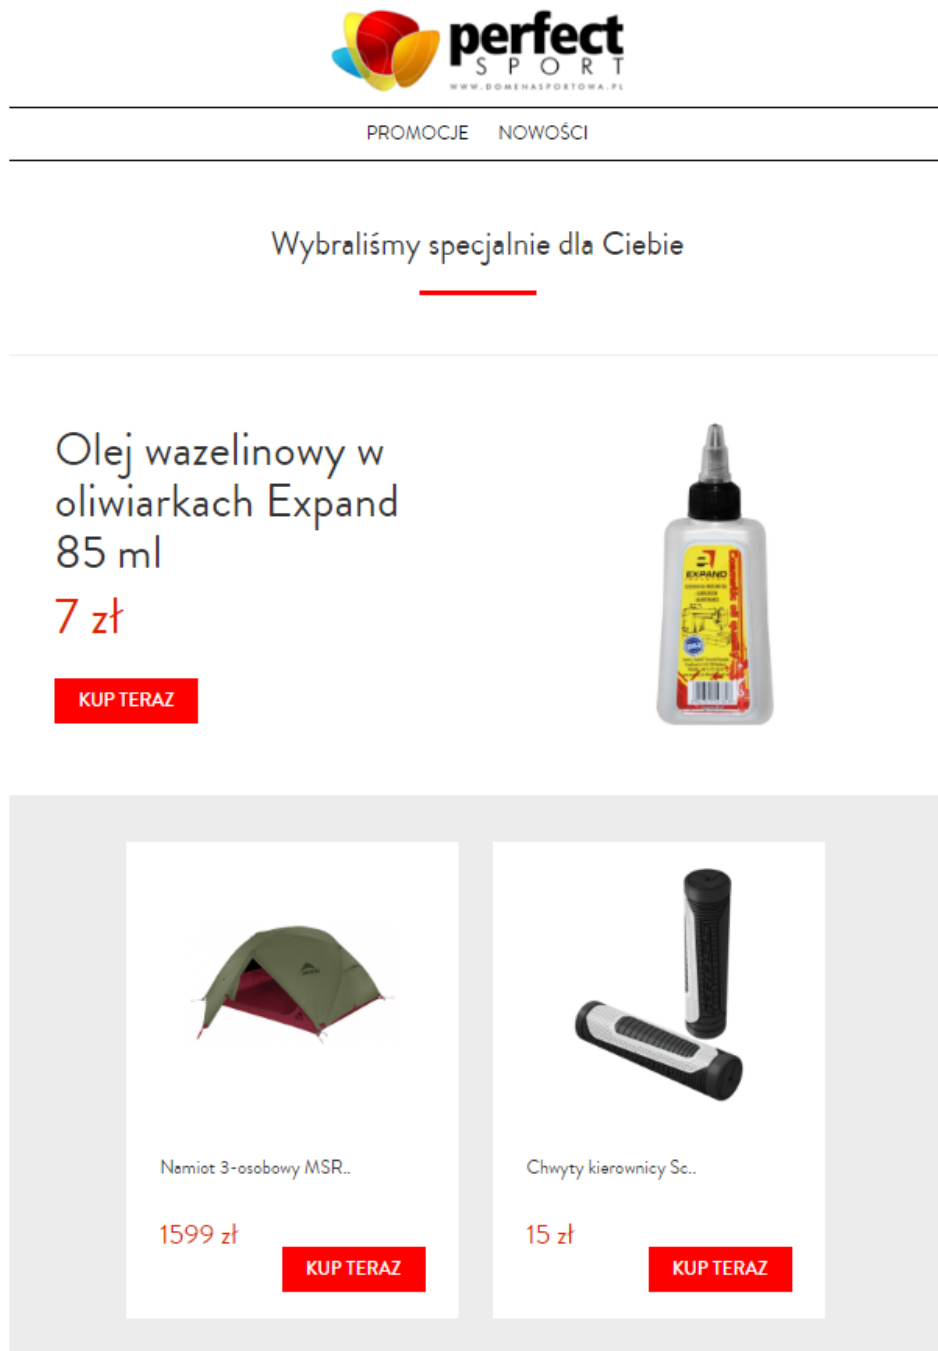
perfect
SPORT
WWW.DOMENASPORTOWA.PL

PROMOCJE NOWOŚCI

Wybraliśmy specjalnie dla Ciebie

Olej wazelinowy w oliwiarkach Expand 85 ml

7 zł

KUP TERAZ

EXPAND

Namiot 3-osobowy MSR..

1599 zł

KUP TERAZ

Chwyty kierownicy Sc..

15 zł

KUP TERAZ